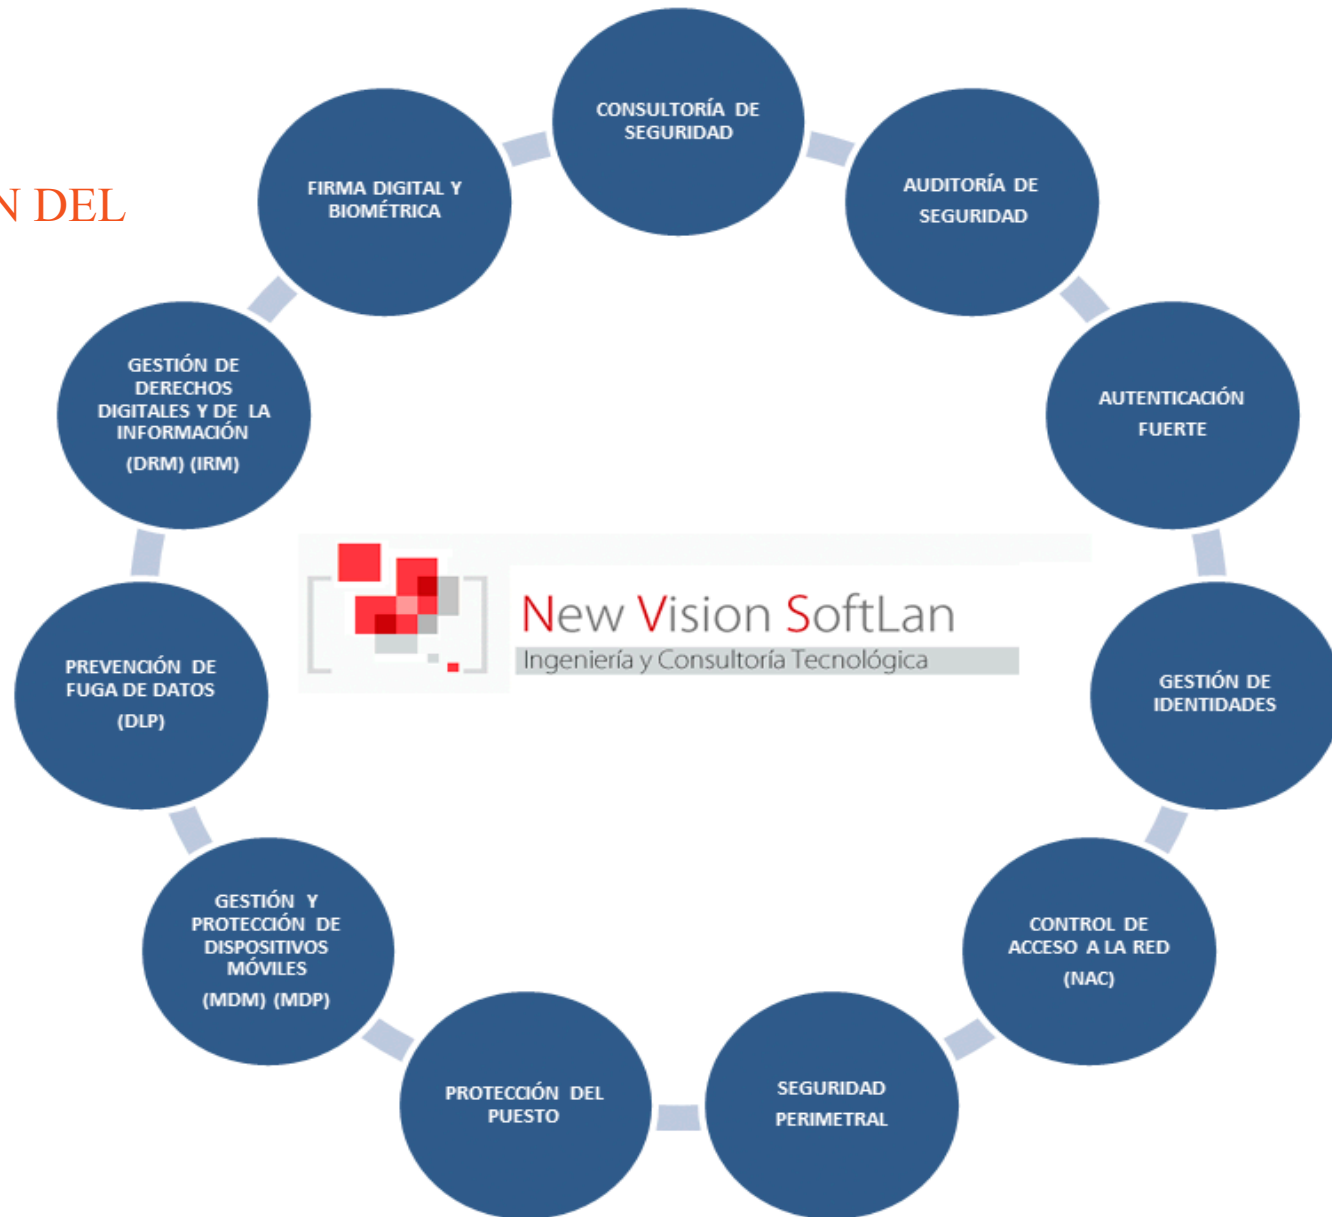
N DEL

CONSULTORÍA DE SEGURIDAD

AUDITORÍA DE SEGURIDAD

AUTENTICACIÓN FUERTE

GESTIÓN DE IDENTIDADES

CONTROL DE ACCESO A LA RED (NAC)

SEGURIDAD PERIMETRAL

PROTECCIÓN DEL PUESTO

GESTIÓN Y PROTECCIÓN DE DISPOSITIVOS MÓVILES (MDM) (MDP)

PREVENCIÓN DE FUGA DE DATOS (DLP)

GESTIÓN DE DERECHOS DIGITALES Y DE LA INFORMACIÓN (DRM) (IRM)

FIRMA DIGITAL Y BIOMÉTRICA

New Vision SoftLan
Ingeniería y Consultoría Tecnológica